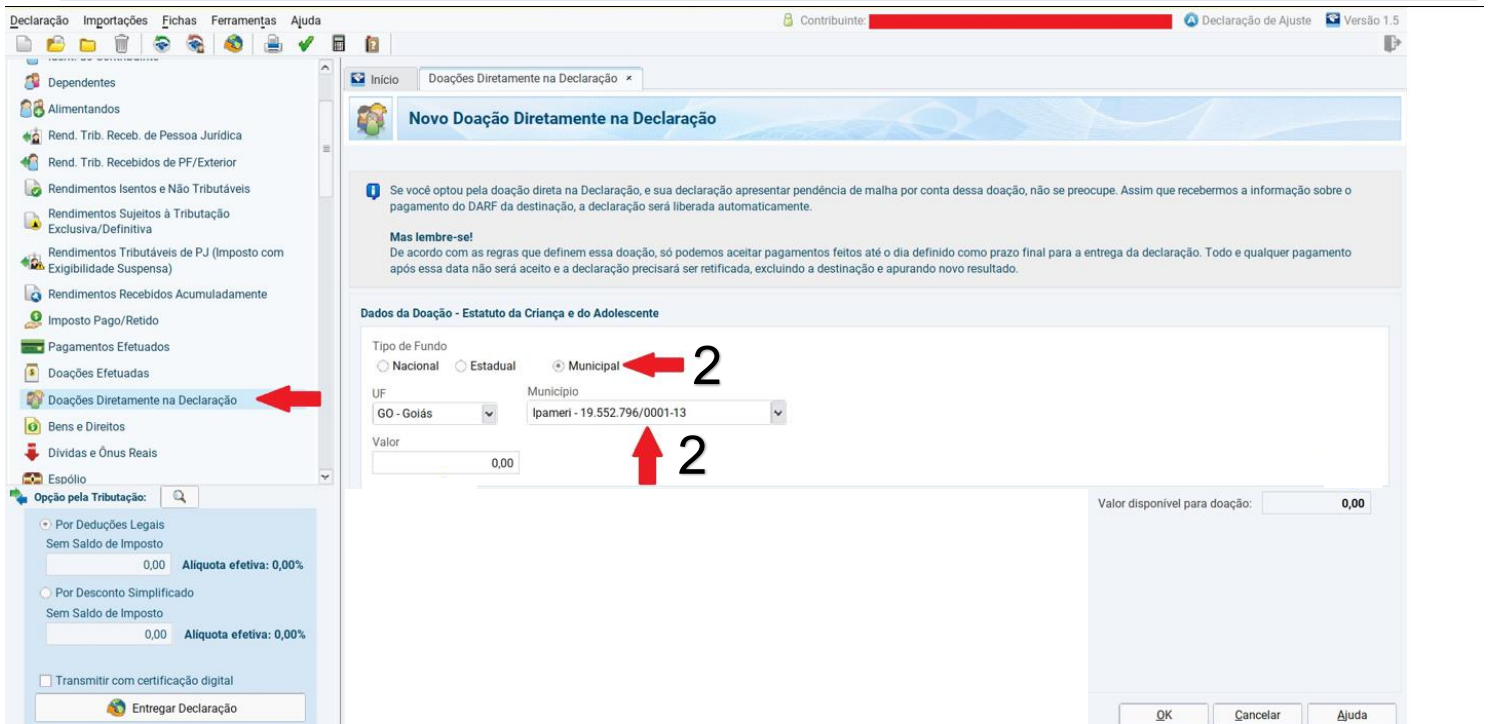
Declaração Importações Fichas Ferramentas Ajuda

Contribuinte: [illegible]

Declaração de Ajuste

Versão 1.5

Dependentes

Alimentandos

Rend. Trib. Receb. de Pessoa Jurídica

Rend. Trib. Recebidos de PF/Exterior

Rendimentos Isentos e Não Tributáveis

Rendimentos Sujeitos à Tributação Exclusiva/Definitiva

Rendimentos Tributáveis de PJ (Imposto com Exigibilidade Suspensa)

Rendimentos Recebidos Acumuladamente

Imposto Pago/Retido

Pagamentos Efetuados

Doações Efetuadas

Doações Diretamente na Declaração

Bens e Direitos

Dívidas e Ônus Reais

Espólio

Opção pela Tributação:

Por Deduções Legais

Sem Saldo de Imposto

0,00 Alíquota efetiva: 0,00%

Por Desconto Simplificado

Sem Saldo de Imposto

0,00 Alíquota efetiva: 0,00%

Transmitir com certificação digital

Entregar Declaração

Início

Doações Diretamente na Declaração ×

Novo Doação Diretamente na Declaração

Se você optou pela doação direta na Declaração, e sua declaração apresentar pendência de malha por conta dessa doação, não se preocupe. Assim que recebermos a informação sobre o pagamento do DARF da destinação, a declaração será liberada automaticamente.

Mas lembre-se!
De acordo com as regras que definem essa doação, só podemos aceitar pagamentos feitos até o dia definido como prazo final para a entrega da declaração. Todo e qualquer pagamento após essa data não será aceito e a declaração precisará ser retificada, excluindo a destinação e apurando novo resultado.

Dados da Doação - Estatuto da Criança e do Adolescente

Tipo de Fundo

Nacional Estadual Municipal

2

UF

GO - Goiás

Município

Ipameri - 19.552.796/0001-13

2

Valor

0,00

Valor disponível para doação: 0,00

OK Cancelar Ajuda